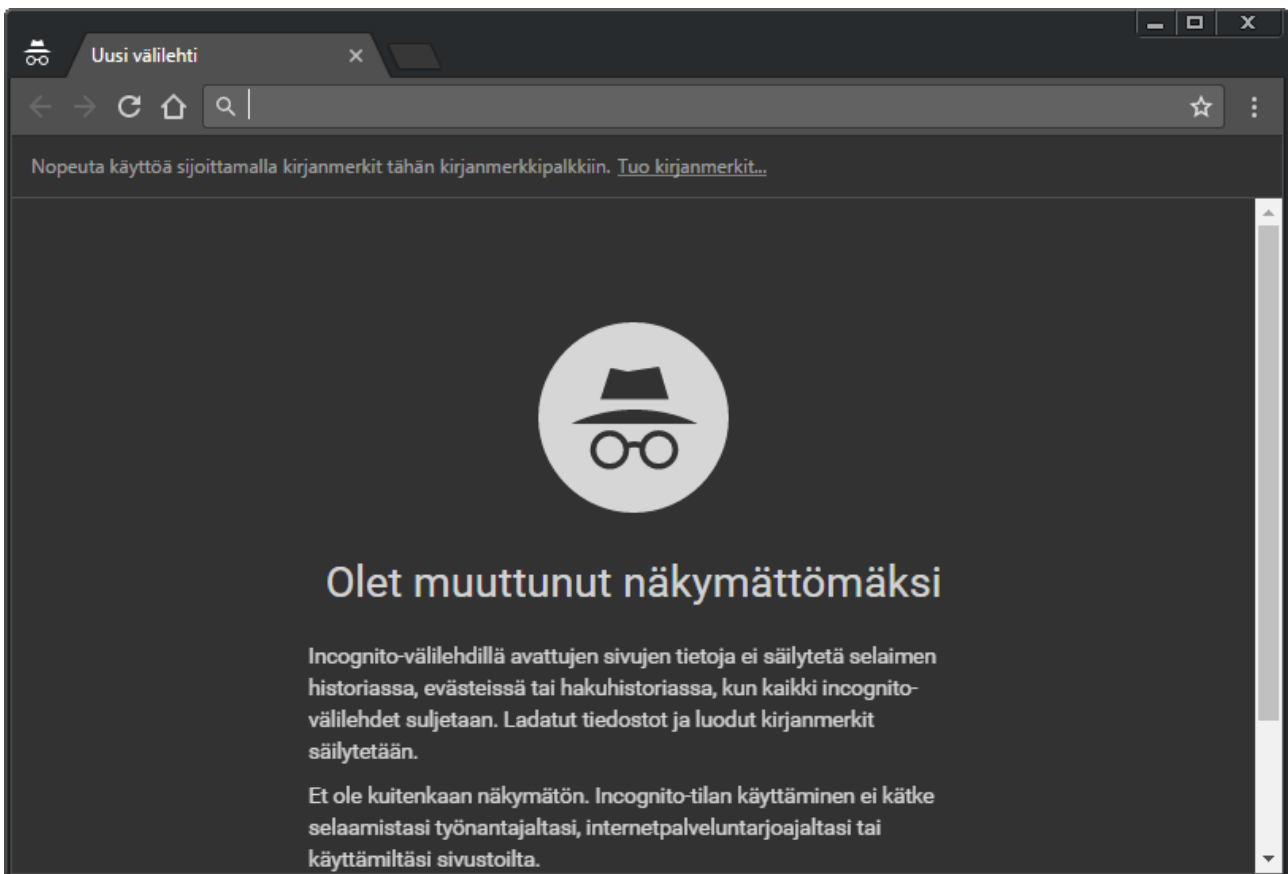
Uusi välilehti

Nopeuta käyttöä sijoittamalla kirjanmerkit tähän kirjanmerkkipalkkiin. Tuo kirjanmerkit...

Olet muuttunut näkymättömäksi

Incognito-välilehdillä avattujen sivujen tietoja ei säilytetä selaimen historiassa, evästeissä tai hakuhistoriassa, kun kaikki incognito-välilehdet suljetaan. Ladatut tiedostot ja luodut kirjanmerkit säilytetään.

Et ole kuitenkaan näkymätön. Incognito-tilan käyttäminen ei kätke selaamistasi työnantajaltasi, internetpalveluntarjoajaltasi tai käyttämiltäsi sivustoilta.